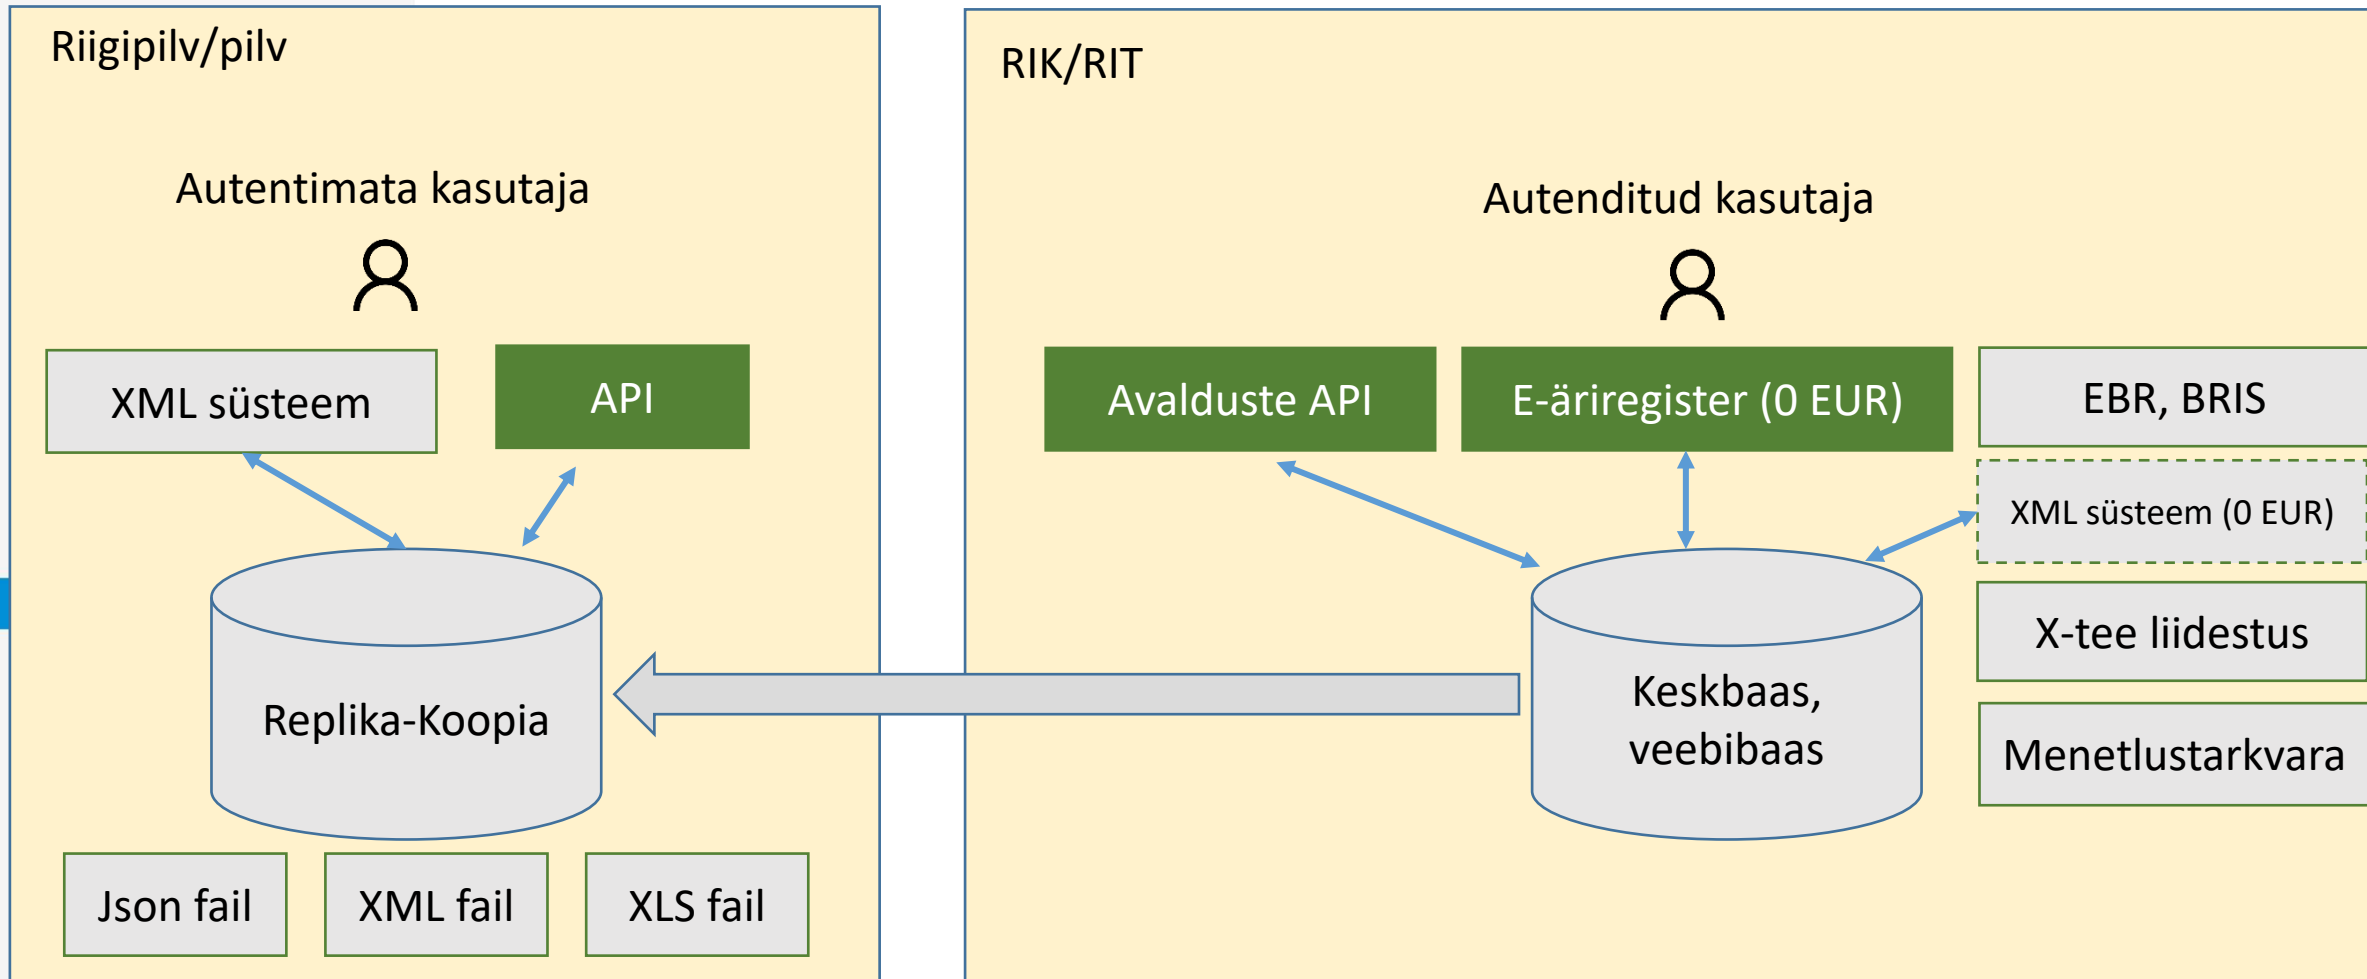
Riigipilv/pilv

Autentimata kasutaja

XML süsteem

API

Replika-Koopia

Json fail

XML fail

XLS fail

RIK/RIT

Autenditud kasutaja

Avalduste API

E-äriregister (0 EUR)

EBR, BRIS

XML süsteem (0 EUR)

X-tee liidestus

Menetlustarkvara

Keskbaas, veebibaas